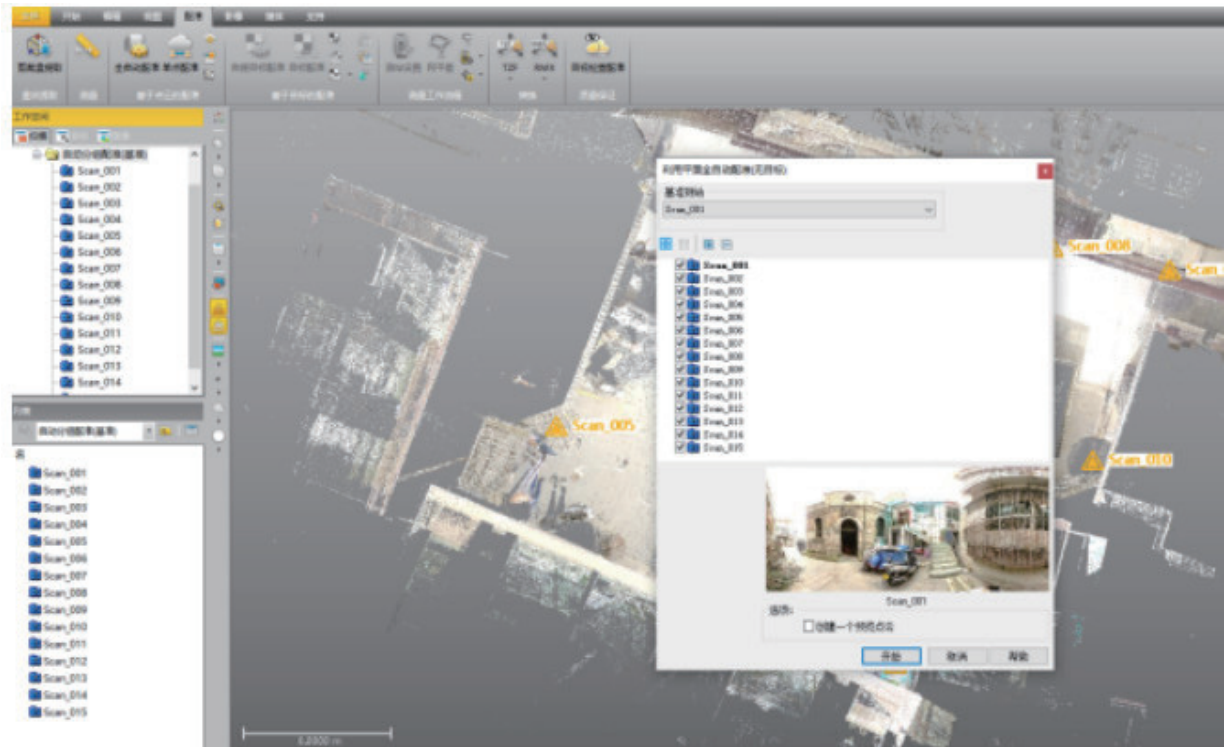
开始 视图 配准

工作空间

自动分组配准(基准)
Scan_001
Scan_002
Scan_003
Scan_004
Scan_005
Scan_006
Scan_007
Scan_008
Scan_009
Scan_010
Scan_011
Scan_012
Scan_013
Scan_014

自动分组配准(基准)

Scan_001
Scan_002
Scan_003
Scan_004
Scan_005
Scan_006
Scan_007
Scan_008
Scan_009
Scan_010
Scan_011
Scan_012
Scan_013
Scan_014
Scan_015

Scan_005
Scan_008
Scan
Scan_010

利用平面全自动配准(无目标)

基准扫描
Scan_001

Scan_001
Scan_002
Scan_003
Scan_004
Scan_005
Scan_006
Scan_007
Scan_008
Scan_009
Scan_010
Scan_011
Scan_012
Scan_013
Scan_014
Scan_015

Scan_001

选项:
创建一个组

开始 取消 帮助

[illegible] m